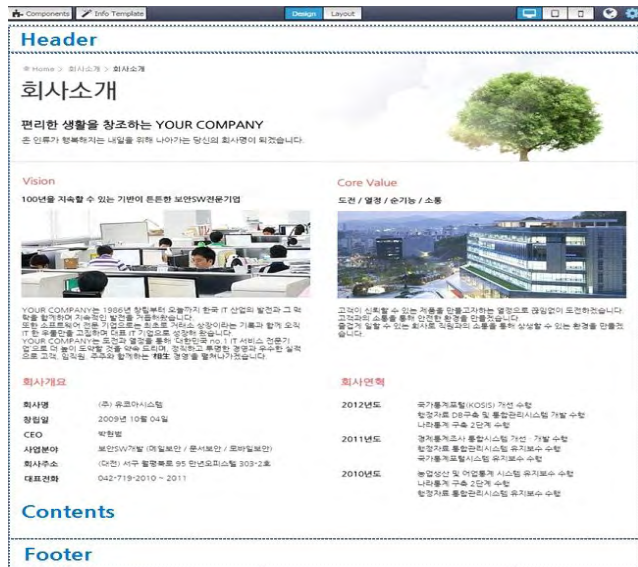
Components Info Template

Design Layout

Header

Home > 회사소개 > 회사소개

회사소개

편리한 생활을 창조하는 YOUR COMPANY

온 인류가 행복해지는 내일을 위해 나아가는 당신의 회사명이 되겠습니다.

Vision

100년을 지속할 수 있는 기반이 튼튼한 보안SW전문기업

YOUR COMPANY는 1986년 창립부터 오늘까지 한국 IT 산업의 발전과 그 역할을 함께하며 지속적인 발전을 거듭하였습니다. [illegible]

Core Value

도전 / 열정 / 순기능 / 소통

고객이 신뢰할 수 있는 제품을 만들고자하는 열정으로 끊임없이 도전하겠습니다. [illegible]

회사개요

| 회사명 | (주) 유코아시스템 |
|---|---|
| 창립일 | 2009년 10월 04일 |
| CEO | 박형범 |
| 사업분야 | 보안SW개발 (메일보안 / 문서보안 / 모바일보안) |
| 회사주소 | (대전) 서구 월평북로 95 만년오피스텔 303-2호 |
| 대표전화 | 042-719-2010 ~ 2011 |

회사연혁

| 2012년도 | 국가통계포털(KOSIS) 개선 수행<br>행정자료 DB구축 및 통합관리시스템 개발 수행<br>나라통계 구축 2단계 수행 |
|---|---|
| 2011년도 | 경제통계조사 통합시스템 개선 · 개발 수행<br>행정자료 통합관리시스템 유지보수 수행<br>국가통계포털시스템 유지보수 수행 |
| 2010년도 | 농업생산 및 어업통계 시스템 유지보수 수행<br>나라통계 구축 2단계 수행<br>행정자료 통합관리시스템 유지보수 수행 |

Contents

Footer